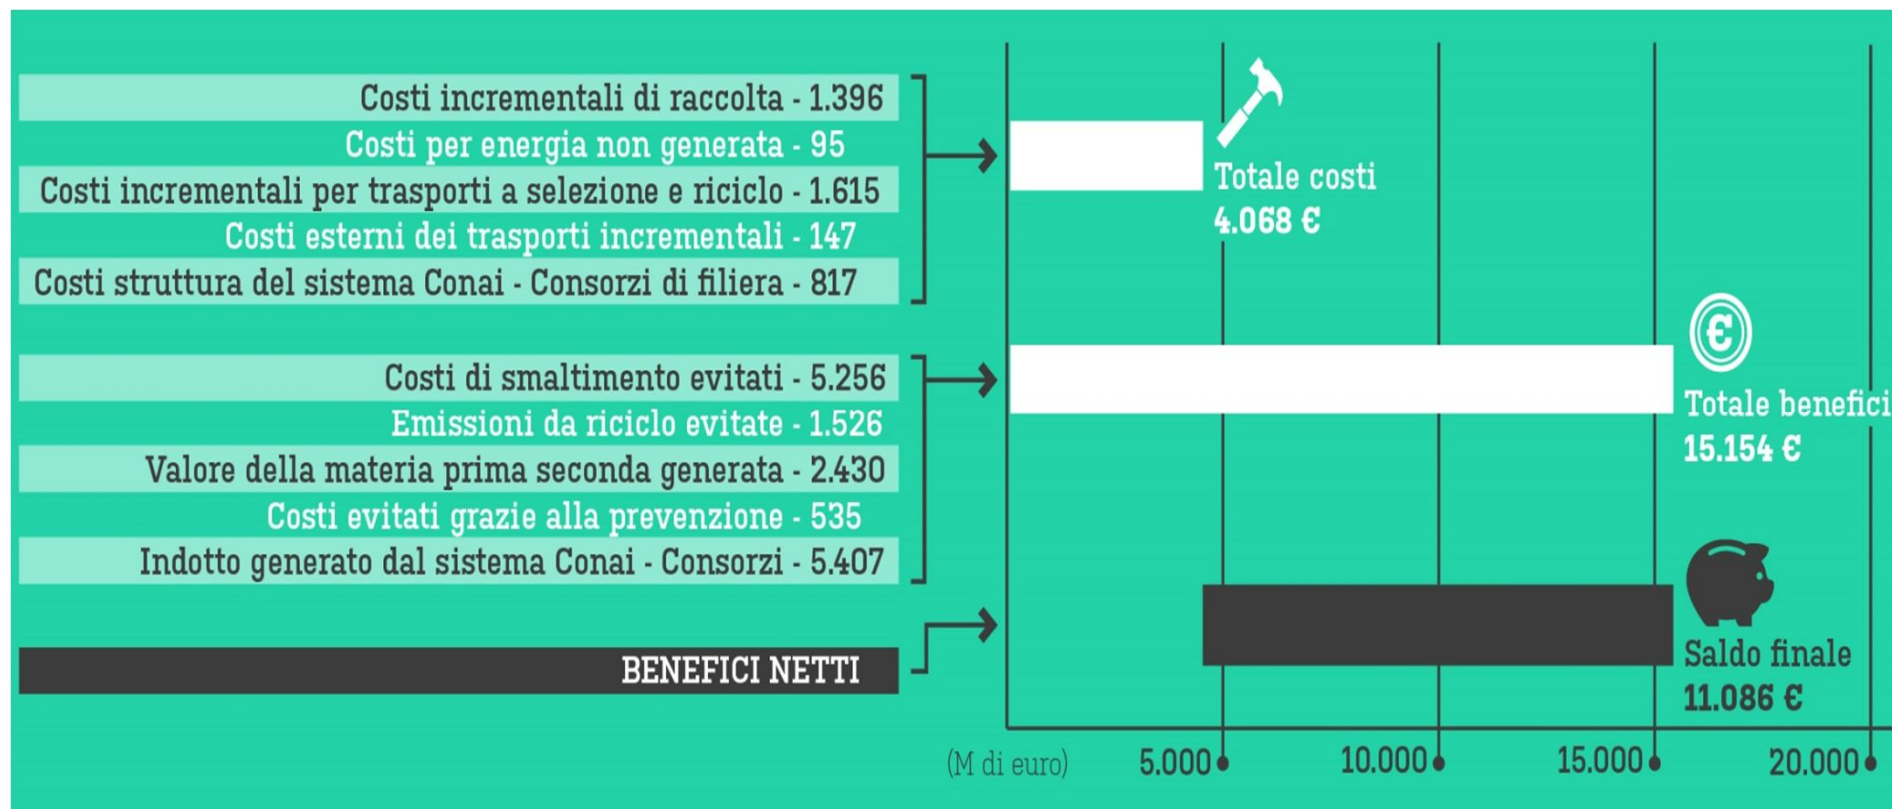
Costi incrementali di raccolta - 1.396
Costi per energia non generata - 95
Costi incrementali per trasporti a selezione e riciclo - 1.615
Costi esterni dei trasporti incrementali - 147
Costi struttura del sistema Conai - Consorzi di filiera - 817

Totale costi
4.068 €

Costi di smaltimento evitati - 5.256
Emissioni da riciclo evitate - 1.526
Valore della materia prima seconda generata - 2.430
Costi evitati grazie alla prevenzione - 535
Indotto generato dal sistema Conai - Consorzi - 5.407

Totale benefici
15.154 €

BENEFICI NETTI

Saldo finale
11.086 €

(M di euro) 5.000 10.000 15.000 20.000